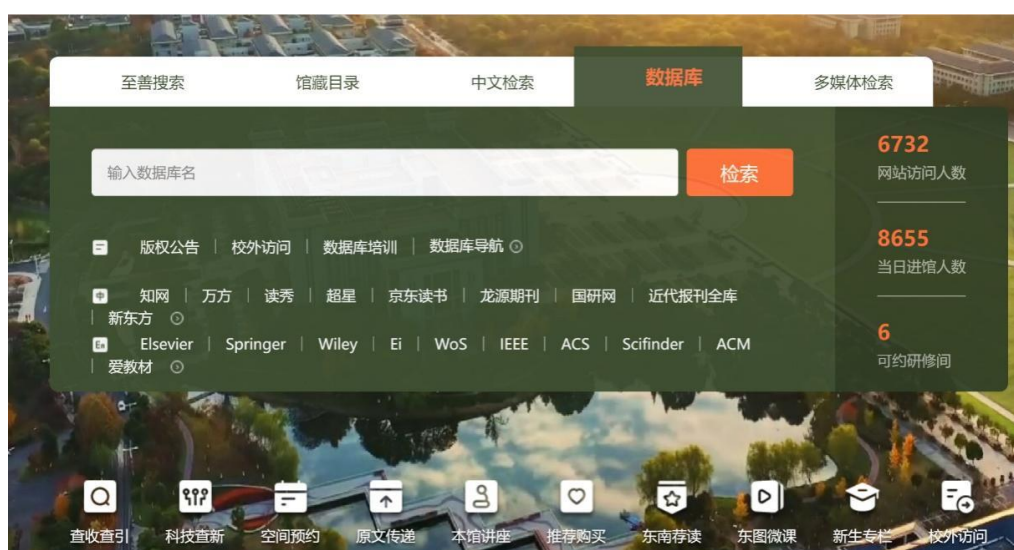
至善搜索 | 馆藏目录 | 中文检索 | 数据库 | 多媒体检索

输入数据库名 检索

版权公告 | 校外访问 | 数据库培训 | 数据库导航

中 知网 | 万方 | 读秀 | 超星 | 京东读书 | 龙源期刊 | 国研网 | 近代报刊全库 | 新东方

En Elsevier | Springer | Wiley | Ei | WoS | IEEE | ACS | Scifinder | ACM | 爱教材

6732
网站访问人数

8655
当日进馆人数

6
可约研修间

查收查引 科技查新 空间预约 原文传递 本馆讲座 推荐购买 东南荐读 东图微课 新生专栏 校外访问